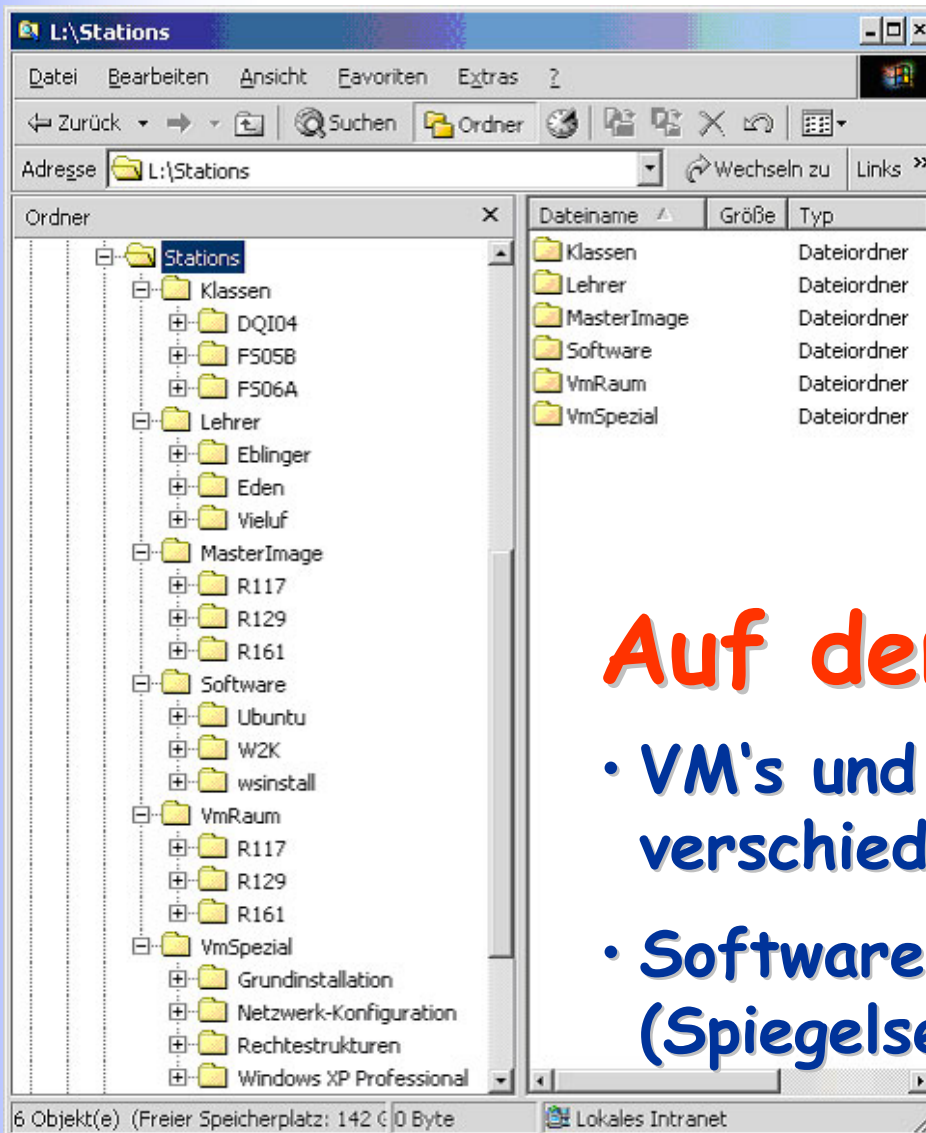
L:\Stations

Datei Bearbeiten Ansicht Favoriten Extras ?

Zurück Suchen Ordner

Adresse L:\Stations Wechseln zu Links »

Ordner

Stations
Klassen
DQI04
FS05B
FS06A
Lehrer
Eblinger
Eden
Vieluf
MasterImage
R117
R129
R161
Software
Ubuntu
W2K
wsinstall
VmRaum
R117
R129
R161
VmSpezial
Grundinstallation
Netzwerk-Konfiguration
Rechtestrukturen
Windows XP Professional

| Dateiname | Größe | Typ |
|---|---|---|
| Klassen | | Dateiordner |
| Lehrer | | Dateiordner |
| MasterImage | | Dateiordner |
| Software | | Dateiordner |
| VmRaum | | Dateiordner |
| VmSpezial | | Dateiordner |

Auf de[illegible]

• VM's und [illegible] verschied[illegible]

• Software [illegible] (Spiegels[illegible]

6 Objekt(e) (Freier Speicherplatz: 142 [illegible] 0 Byte Lokales Intranet